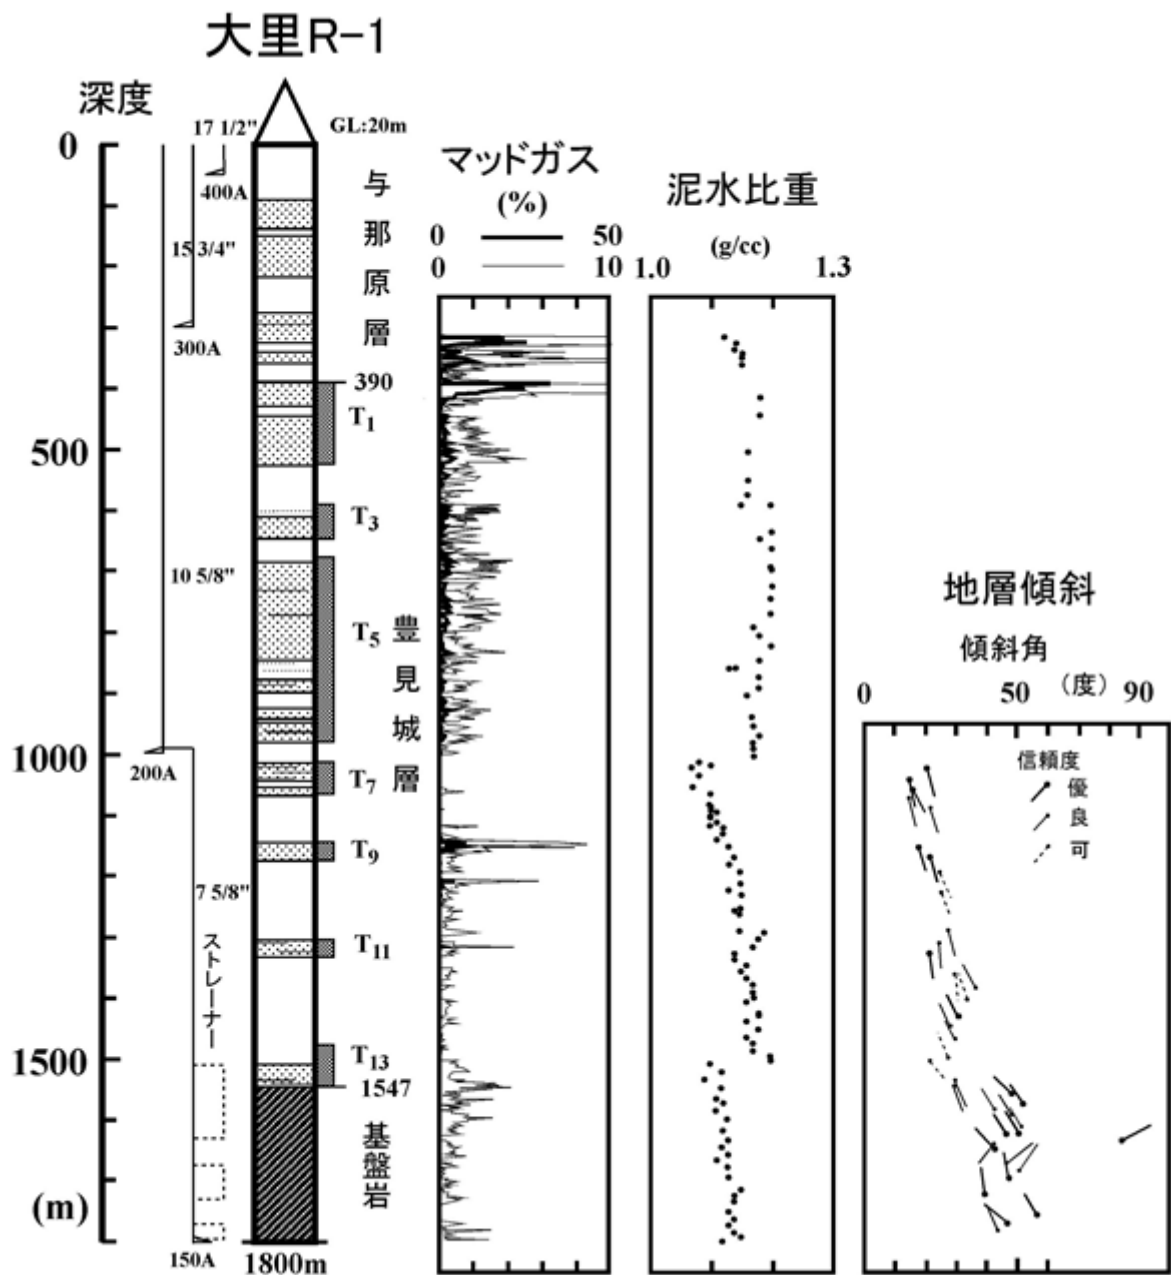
大里R-1

深度

0

500

1000

1500

(m)

17 1/2"

400A

15 3/4"

300A

10 5/8"

200A

7 5/8"

ストレーナー

150A

GL:20m

1800m

与那原層

390

$T_1$

$T_3$

$T_5$

豊見城層

$T_7$

$T_9$

$T_{11}$

$T_{13}$

1547

基盤岩

マッドガス (%)

0 50

0 10

泥水比重

(g/cc)

1.0 1.3

地層傾斜

傾斜角

0 50 (度) 90

信頼度

優

良

可